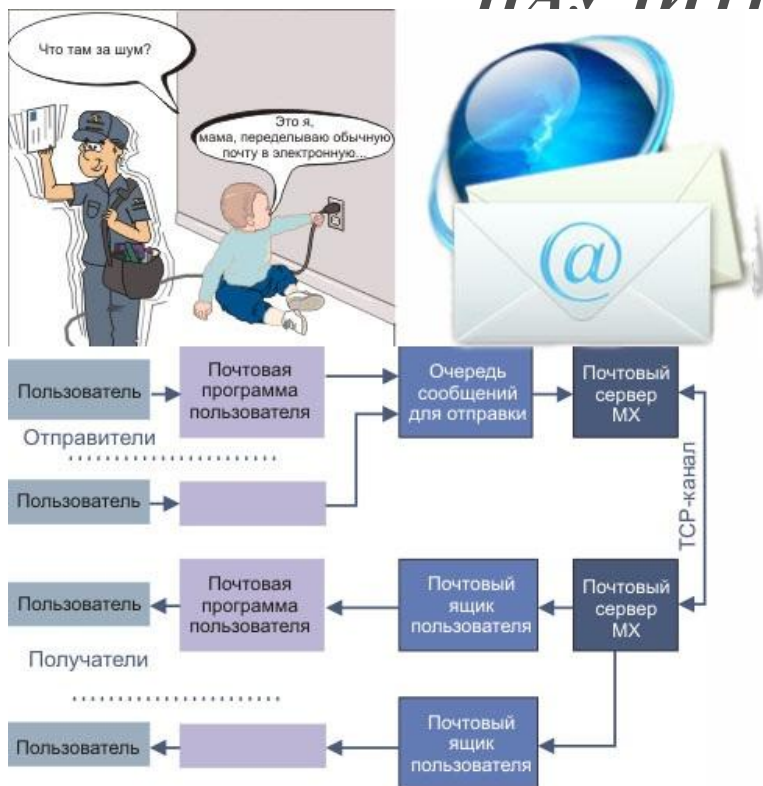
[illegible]

Что там за шум?

Это я, мама, переделываю обычную почту в электронную...

@

Пользователь

Почтовая программа пользователя

Очередь сообщений для отправки

Почтовый сервер MX

Отправители

Пользователь

TCP-канал

Пользователь

Почтовая программа пользователя

Почтовый ящик пользователя

Почтовый сервер MX

Получатели

Пользователь

Почтовый ящик пользователя